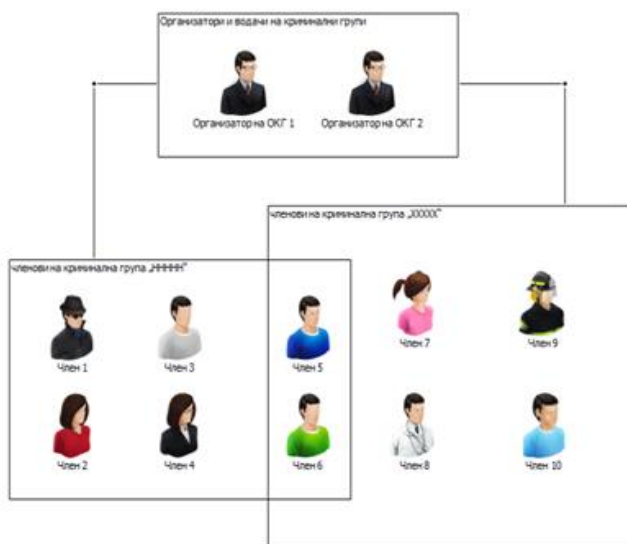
Организатори и водачи на криминални групи

Организатор на ОКГ 1

Организатор на ОКГ 2

членови на криминална група „XXXXX“

членови на криминална група „НННН“

Член 1

Член 3

Член 5

Член 7

Член 9

Член 2

Член 4

Член 6

Член 8

Член 10